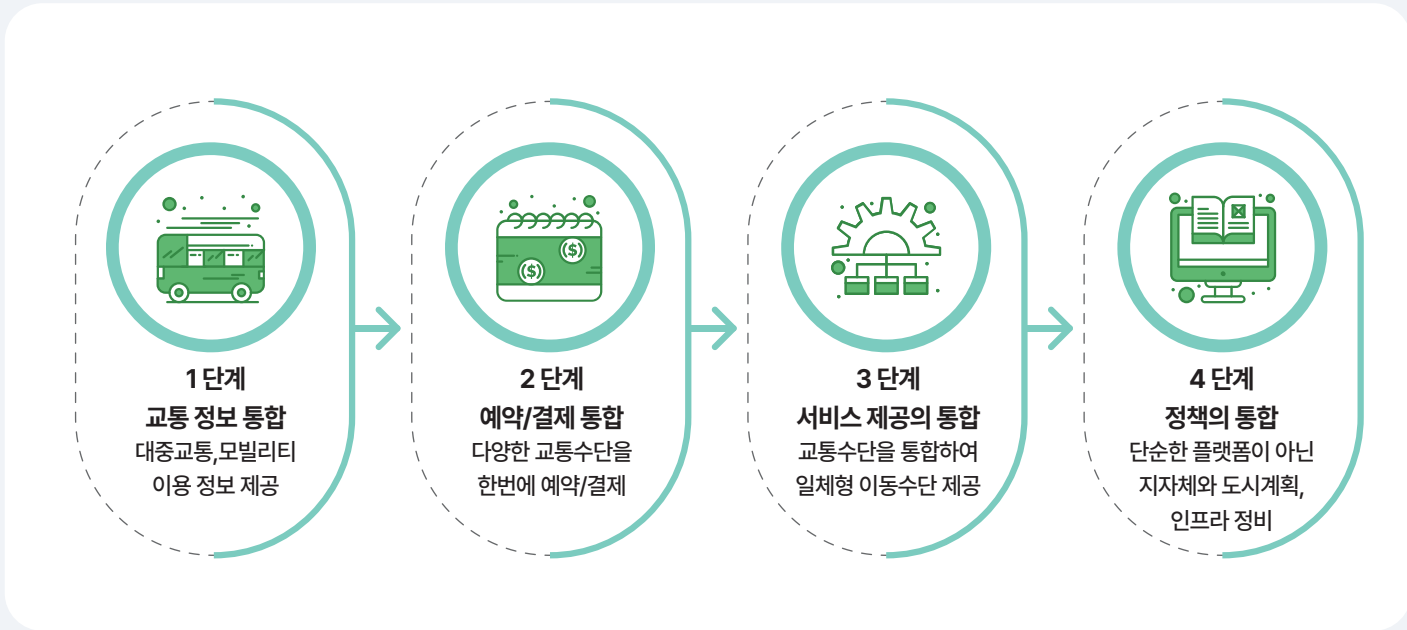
1 단계
교통 정보 통합
대중교통,모빌리티 이용 정보 제공

2 단계
예약/결제 통합
다양한 교통수단을 한번에 예약/결제

3 단계
서비스 제공의 통합
교통수단을 통합하여 일체형 이동수단 제공

4 단계
정책의 통합
단순한 플랫폼이 아닌 지자체와 도시계획, 인프라 정비